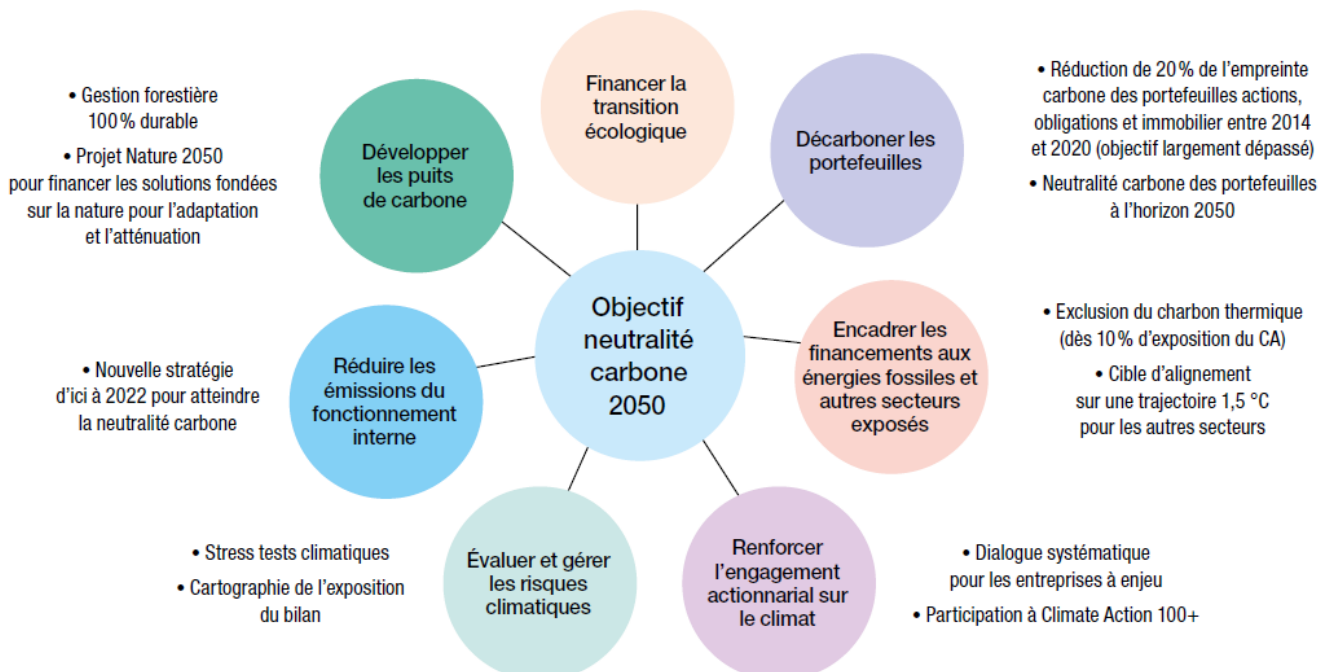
• Gestion forestière 100 % durable

• Projet Nature 2050 pour financer les solutions fondées sur la nature pour l'adaptation et l'atténuation

Développer les puits de carbone

Financer la transition écologique

Décarboner les portefeuilles

• Réduction de 20 % de l'empreinte carbone des portefeuilles actions, obligations et immobilier entre 2014 et 2020 (objectif largement dépassé)

• Neutralité carbone des portefeuilles à l'horizon 2050

Objectif neutralité carbone 2050

• Nouvelle stratégie d'ici à 2022 pour atteindre la neutralité carbone

Réduire les émissions du fonctionnement interne

Encadrer les financements aux énergies fossiles et autres secteurs exposés

• Exclusion du charbon thermique (dès 10 % d'exposition du CA)

• Cible d'alignement sur une trajectoire 1,5 °C pour les autres secteurs

• Stress tests climatiques

• Cartographie de l'exposition du bilan

Évaluer et gérer les risques climatiques

Renforcer l'engagement actionnarial sur le climat

• Dialogue systématique pour les entreprises à enjeu

• Participation à Climate Action 100+